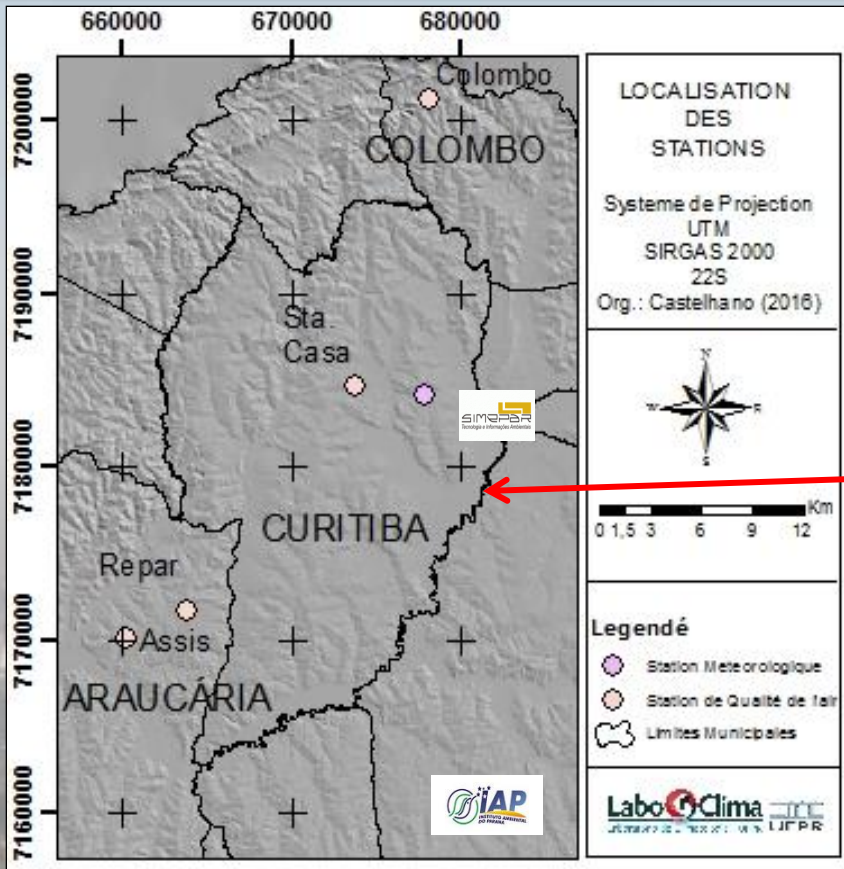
660000 670000 680000

7200000
7190000
7180000
7170000
7160000

Colombo
COLOMBO
Sta. Casa
SIMEPAR
Tecnologia e Informações Ambientais
CURITIBA
Repar
Assis
ARAUCÁRIA
IAP
INSTITUTO AMBIENTAL DO PARANÁ

LOCALISATION DES STATIONS

Systeme de Projection
UTM
SIRGAS 2000
22S
Org.: Castelhano (2016)

N
W
E
S

Km
0 1,5 3 6 9 12

Legendé
Station Meteorologique
Station de Qualité de l'air
Limites Municipales

LaboClima
UFPR